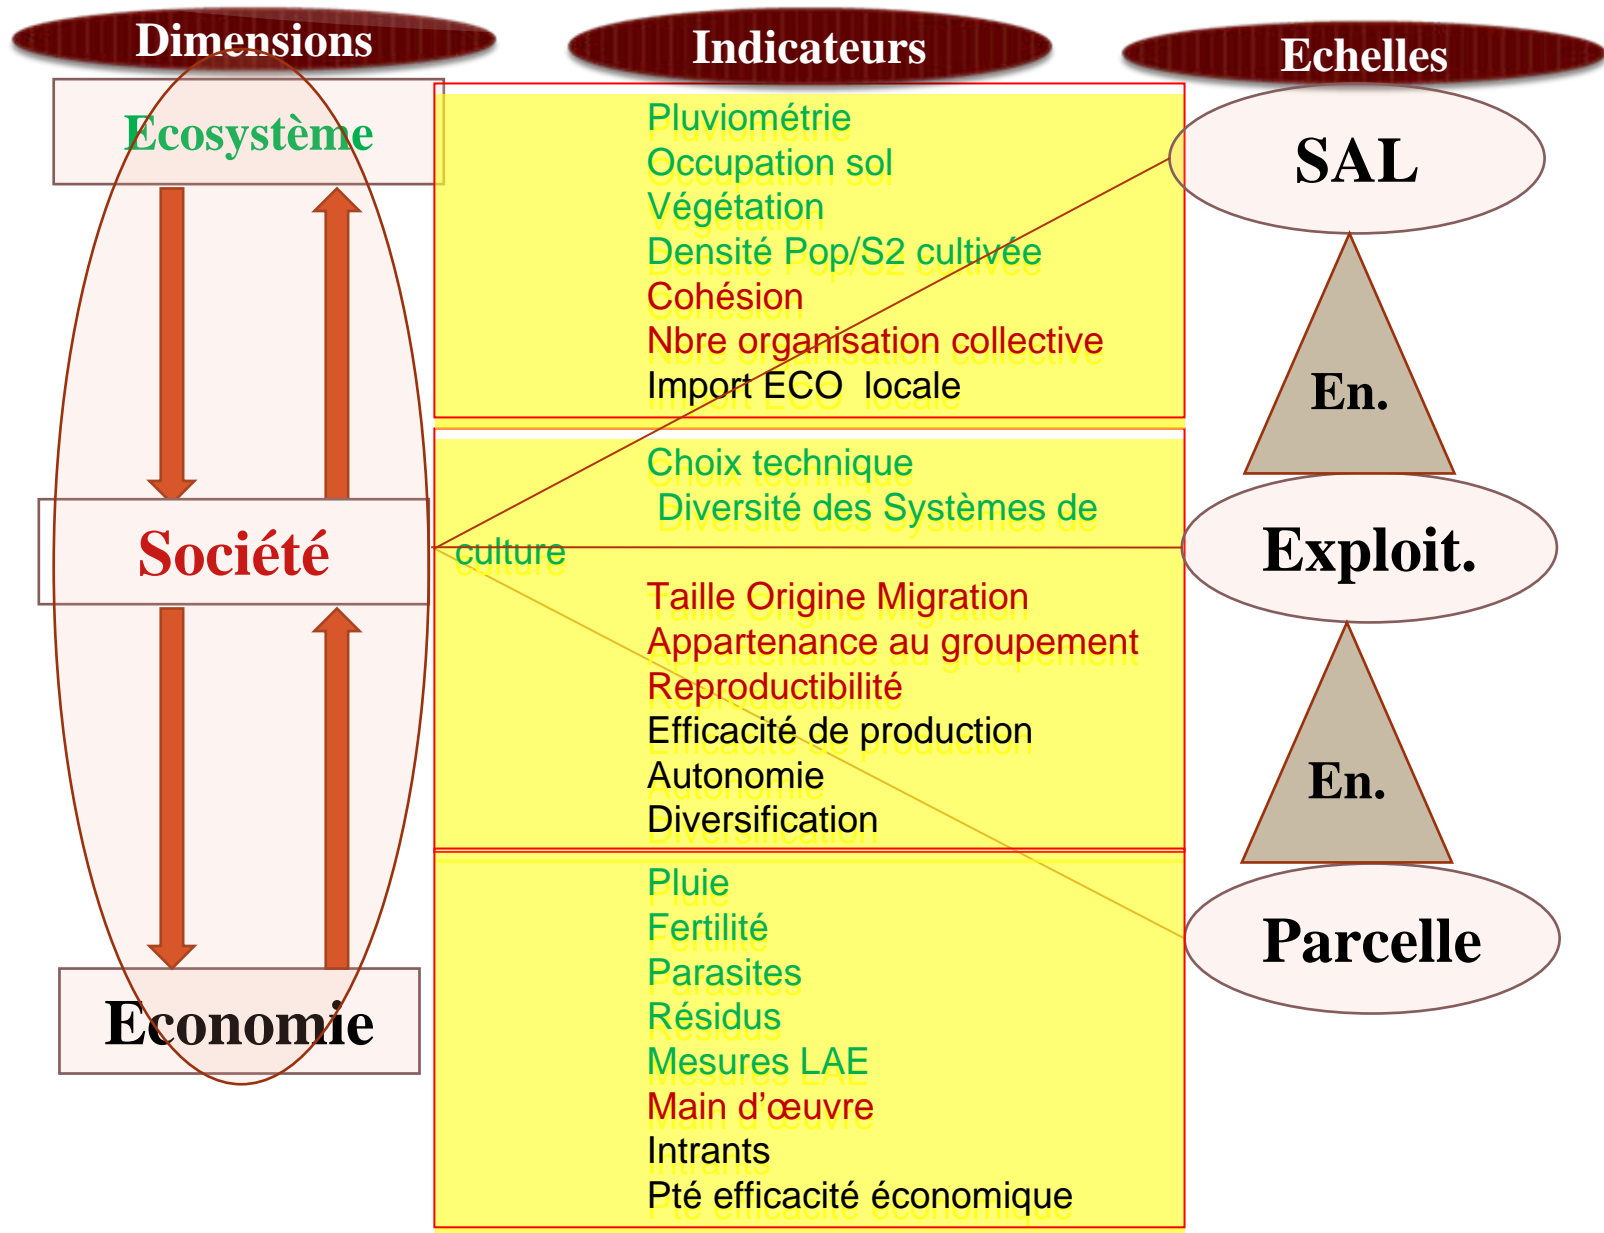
Dimensions

Indicateurs

Echelles

Ecosystème

Société

Economie

Pluviométrie
Occupation sol
Végétation
Densité Pop/S2 cultivée
Cohésion
Nbre organisation collective
Import ECO locale

Choix technique
Diversité des Systèmes de culture

Taille Origine Migration
Appartenance au groupement
Reproductibilité
Efficacité de production
Autonomie
Diversification

Pluie
Fertilité
Parasites
Résidus
Mesures LAE
Main d'œuvre
Intrants
Pté efficacité économique

SAL

En.

Exploit.

En.

Parcelle